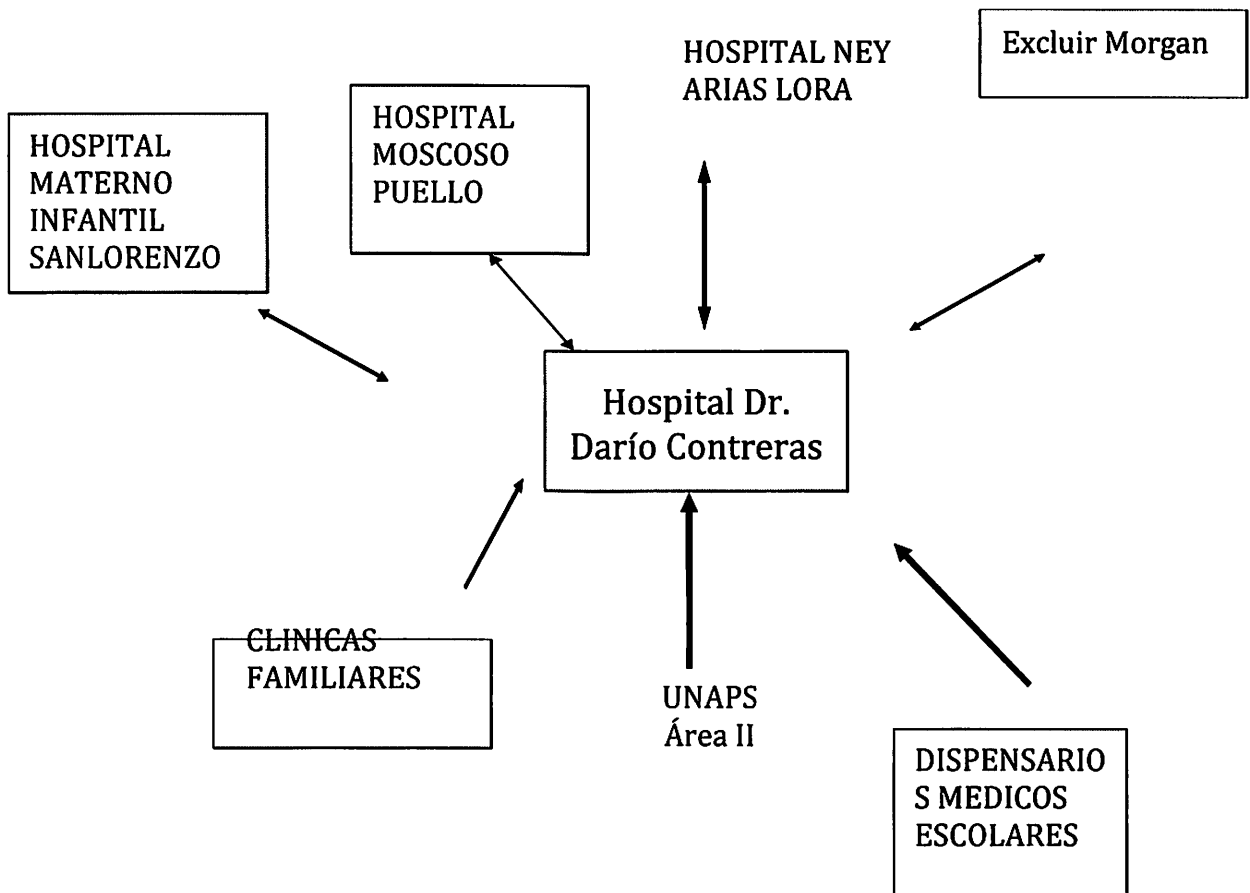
HOSPITAL NEY ARIAS LORA

Excluir Morgan

HOSPITAL MOSCOSO PUELLO

HOSPITAL MATERNO INFANTIL SANLORENZO

Hospital Dr. Darío Contreras

CLINICAS FAMILIARES

UNAPS Área II

DISPENSARIO S MEDICOS ESCOLARES